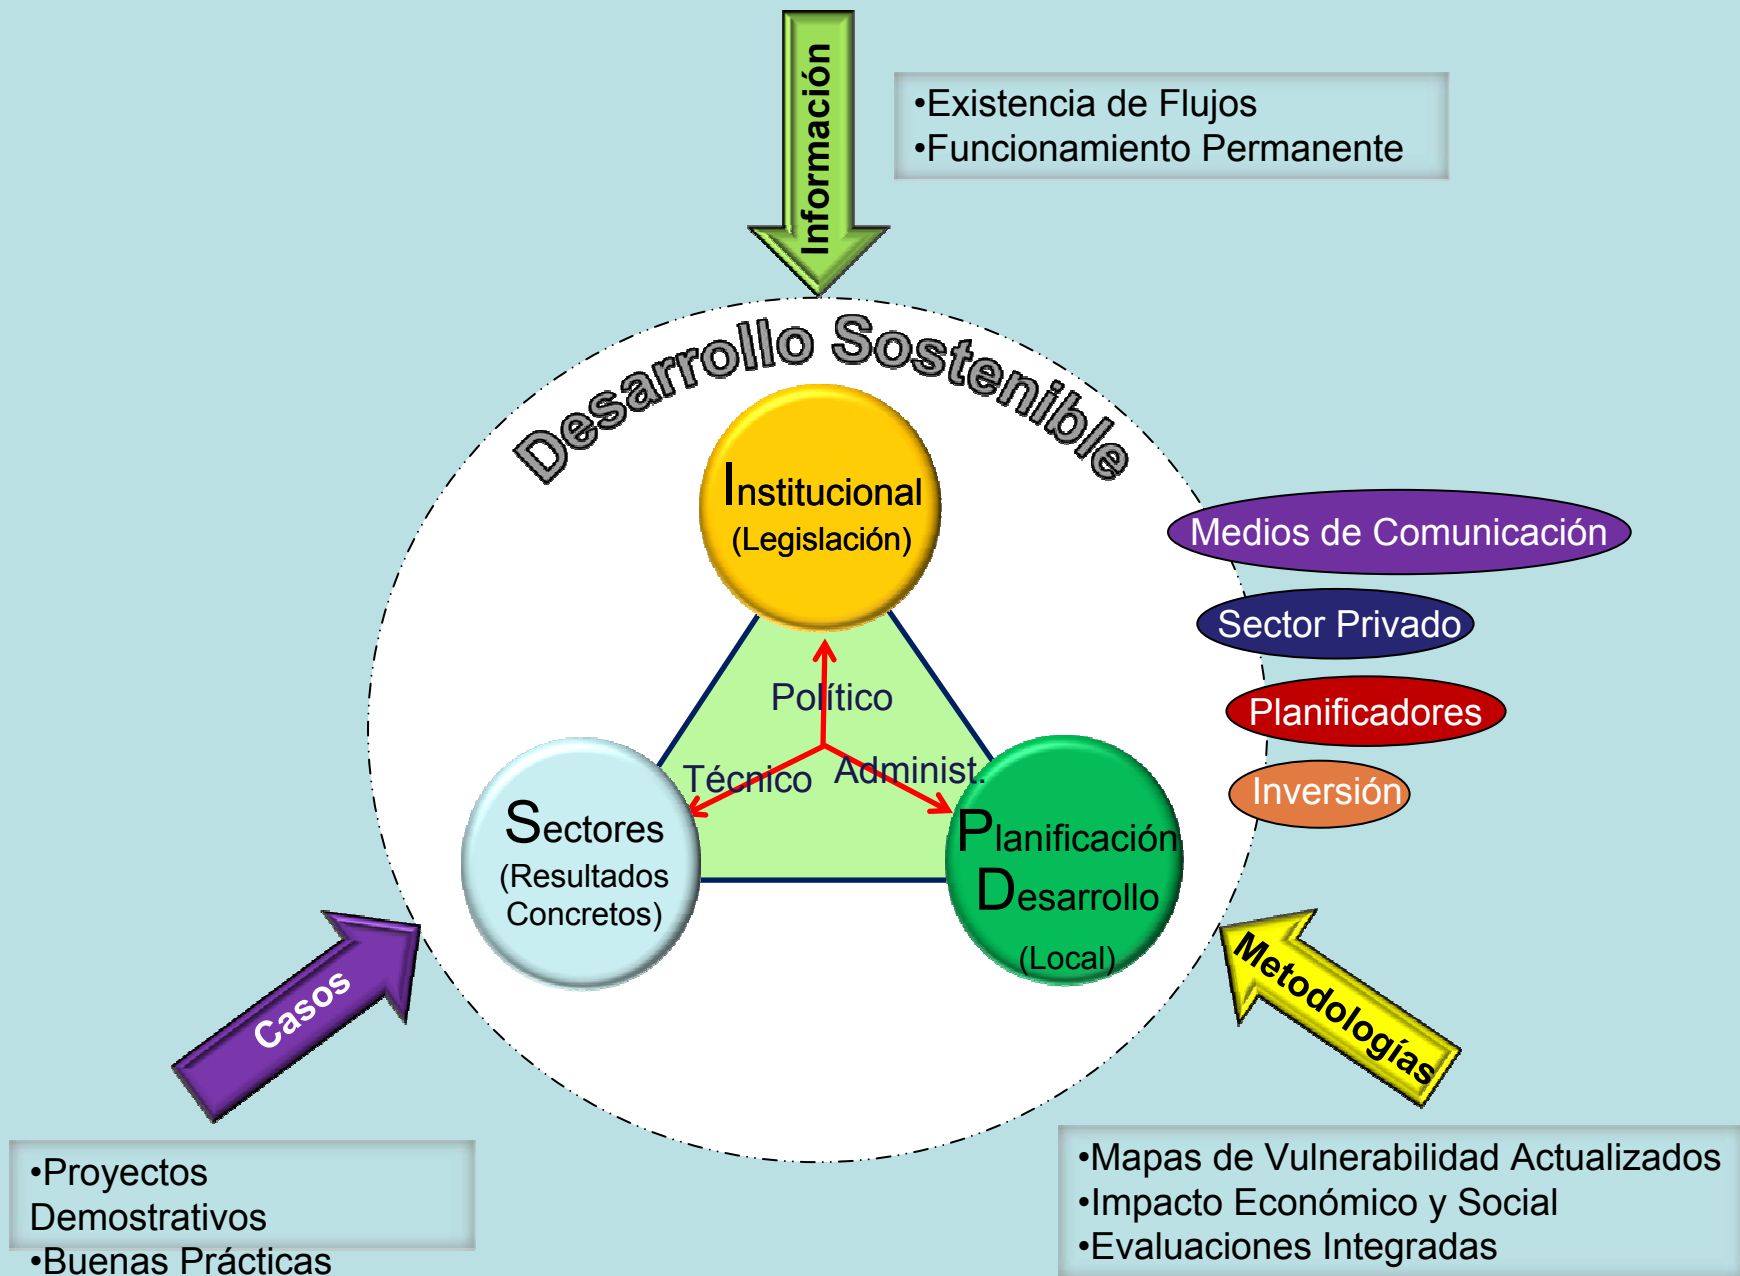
Información

•Existencia de Flujos
•Funcionamiento Permanente

Desarrollo Sostenible

Institucional
(Legislación)

Medios de Comunicación

Sector Privado

Planificadores

Inversión

Político

Técnico

Administ.

Sectores
(Resultados Concretos)

Planificación
Desarrollo
(Local)

Casos

Metodologías

•Proyectos Demostrativos
•Buenas Prácticas

•Mapas de Vulnerabilidad Actualizados
•Impacto Económico y Social
•Evaluaciones Integradas